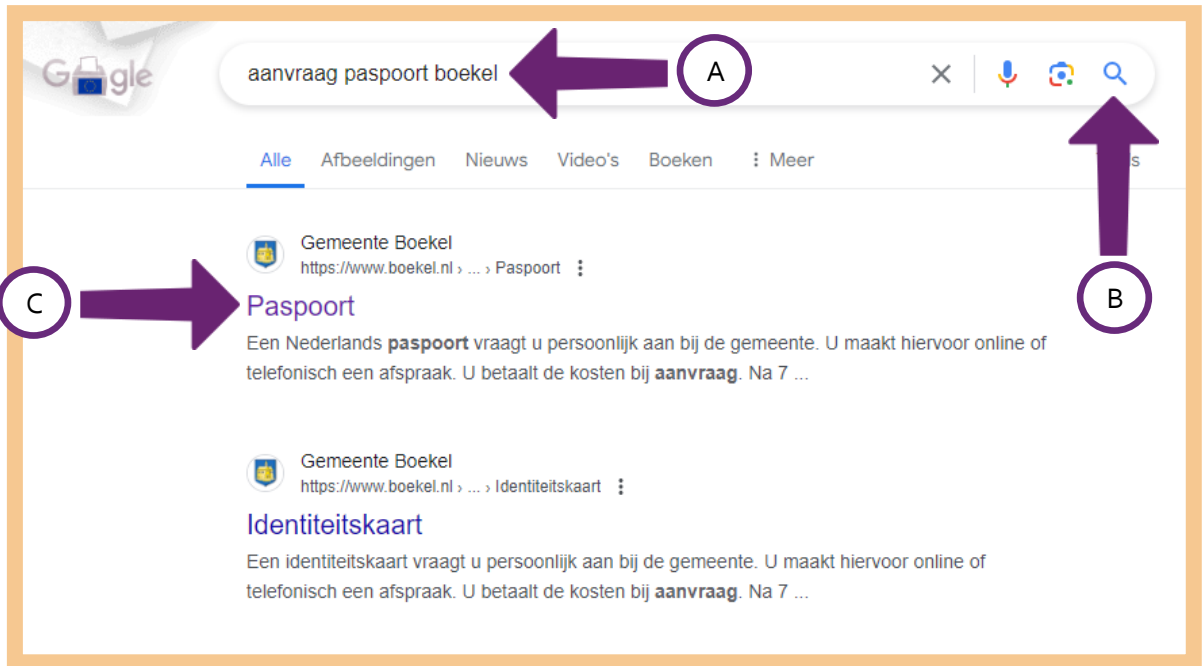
Google

aanvraag paspoort boekel

A

Alle Afbeeldingen Nieuws Video's Boeken ⋮ Meer

B

Gemeente Boekel
https://www.boekel.nl › ... › Paspoort

C

Paspoort

Een Nederlands **paspoort** vraagt u persoonlijk aan bij de gemeente. U maakt hiervoor online of telefonisch een afspraak. U betaalt de kosten bij **aanvraag**. Na 7 ...

Gemeente Boekel
https://www.boekel.nl › ... › Identiteitskaart

Identiteitskaart

Een identiteitskaart vraagt u persoonlijk aan bij de gemeente. U maakt hiervoor online of telefonisch een afspraak. U betaalt de kosten bij **aanvraag**. Na 7 ...